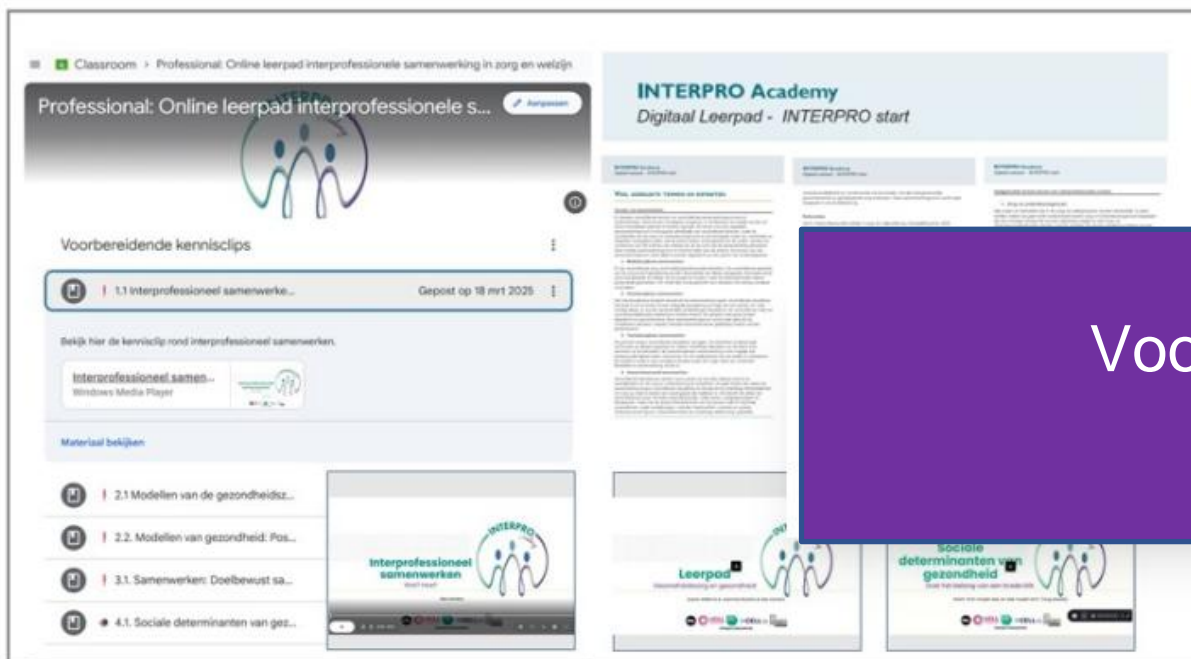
Classroom > Professional: Online leerpad interprofessionele samenwerking in zorg en welzijn

Professional: Online leerpad interprofessionele s...

Aanpassen

Voorbereidende kennisclips

1.1 Interprofessioneel samenwerke...

Gepost op 18 mrt 2025

Bekijk hier de kennisclip rond interprofessioneel samenwerken.

Interprofessioneel samen...

Windows Media Player

Materiaal bekijken

2.1 Modellen van de gezondheidsz...

2.2. Modellen van gezondheid: Pos...

3.1. Samenwerken: Doelbewust sa...

4.1. Sociale determinanten van gez...

INTERPRO

Interprofessioneel samenwerken

INTERPRO Academy

Digitaal Leerpad - INTERPRO start

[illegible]

Leerpad

Sociale determinanten van gezondheid

Voo